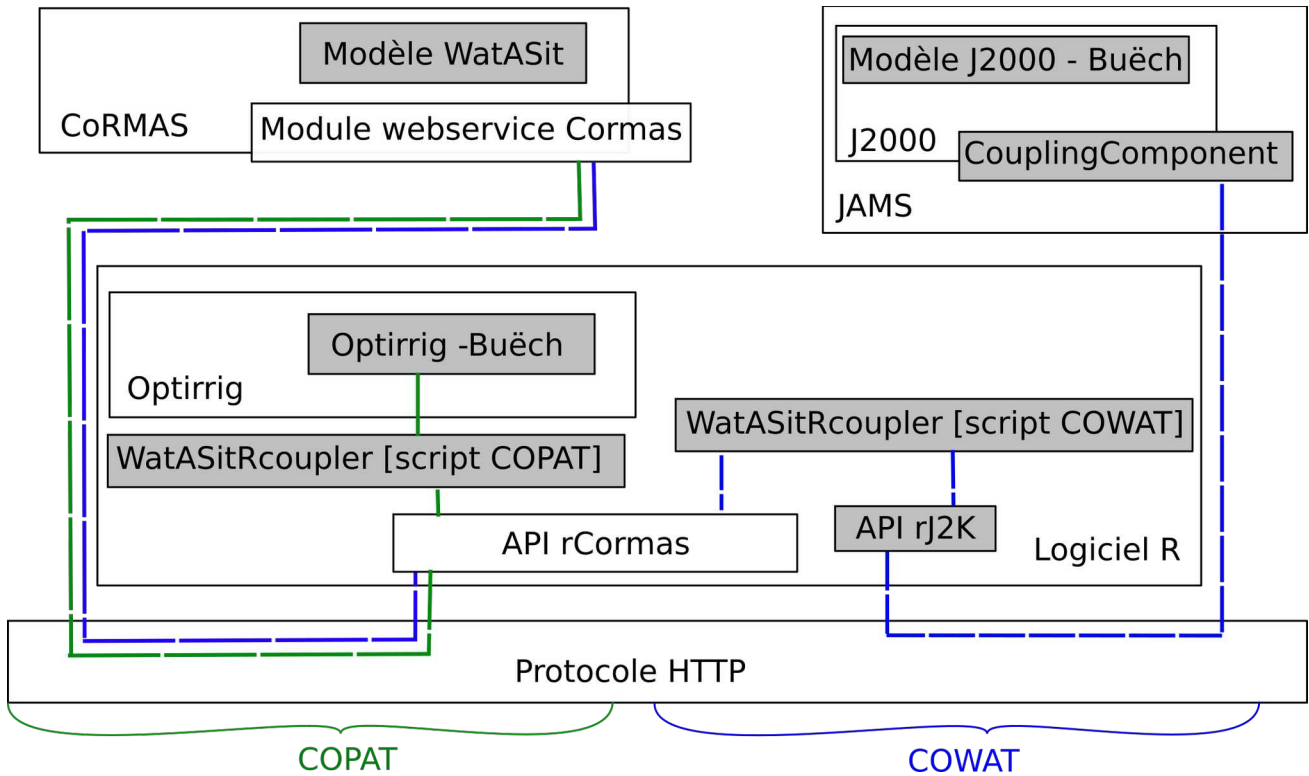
Modèle WatASit

CoRMAS

Module webservice Cormas

Modèle J2000 - Buëch

J2000

CouplingComponent

JAMS

Optirrig -Buëch

Optirrig

WatASitRcoupler [script COWAT]

WatASitRcoupler [script COPAT]

API rCormas

API rJ2K

Logiciel R

Protocole HTTP

COPAT

COWAT